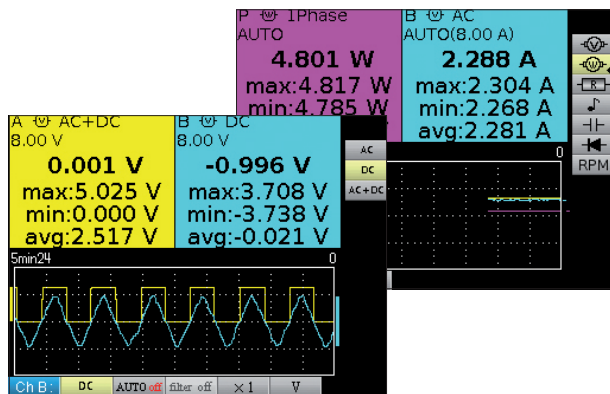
P 1Phase
AUTO
4.801 W
max:4.817 W
min:4.785 W

B AC
AUTO(8.00 A)
2.288 A
max:2.304 A
min:2.268 A
avg:2.281 A

RPM

0

A AC+DC
8.00 V
0.001 V
max:5.025 V
min:0.000 V
avg:2.517 V

B DC
8.00 V
-0.996 V
max:3.708 V
min:-3.738 V
avg:-0.021 V

AC
DC
AC+DC

5min24
0

Ch B: DC AUTO off filter off ×1 V